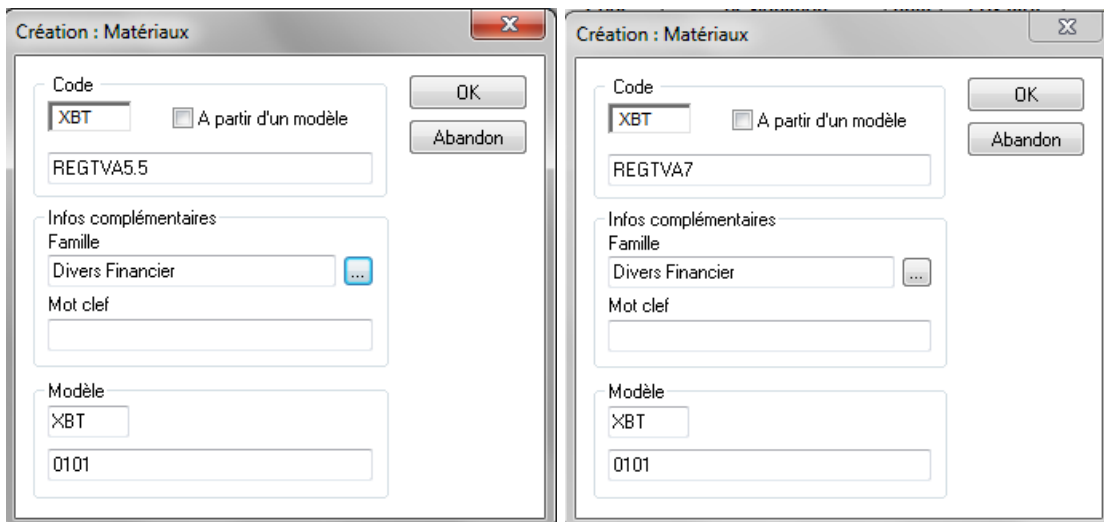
Création : Matériaux

Code

XBT

A partir d'un modèle

OK

Abandon

REGTVA5.5

Infos complémentaires

Famille

Divers Financier

...

Mot clef

Modèle

XBT

0101

Création : Matériaux

Code

XBT

A partir d'un modèle

OK

Abandon

REGTVA7

Infos complémentaires

Famille

Divers Financier

...

Mot clef

Modèle

XBT

0101